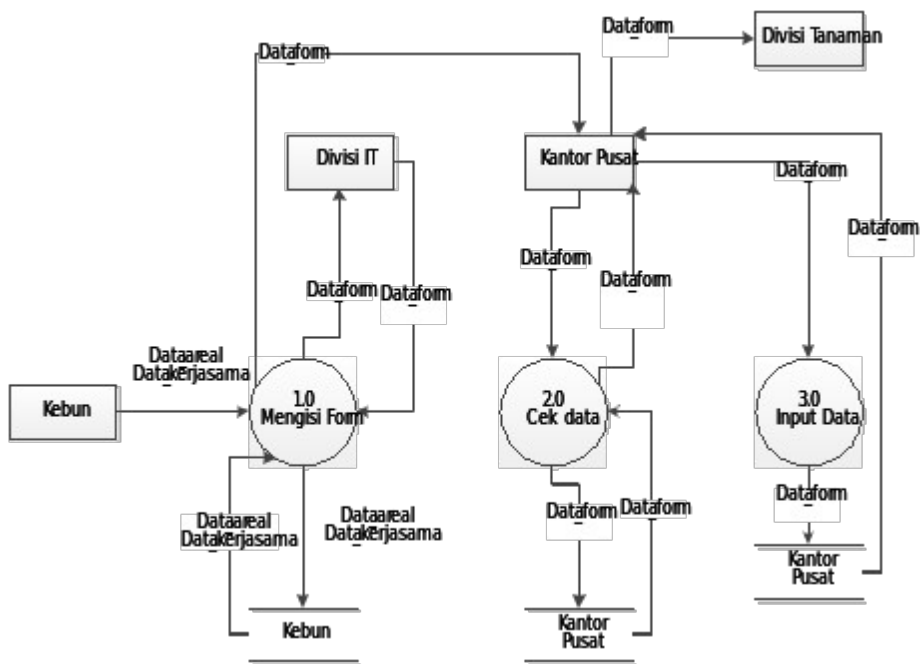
Dataform

Divisi Tanaman

Dataform

Divisi IT

Kantor Pusat

Dataform

Dataform

Dataform

Dataform

Dataform

Dataform

Dataareal
Datakerjasama

Kebun

1.0
Mengisi Form

2.0
Cek data

3.0
Input Data

Dataform

Dataform

Dataform

Dataareal
Datakerjasama

Dataareal
Datakerjasama

Kantor
Pusat

Kebun

Kantor
Pusat